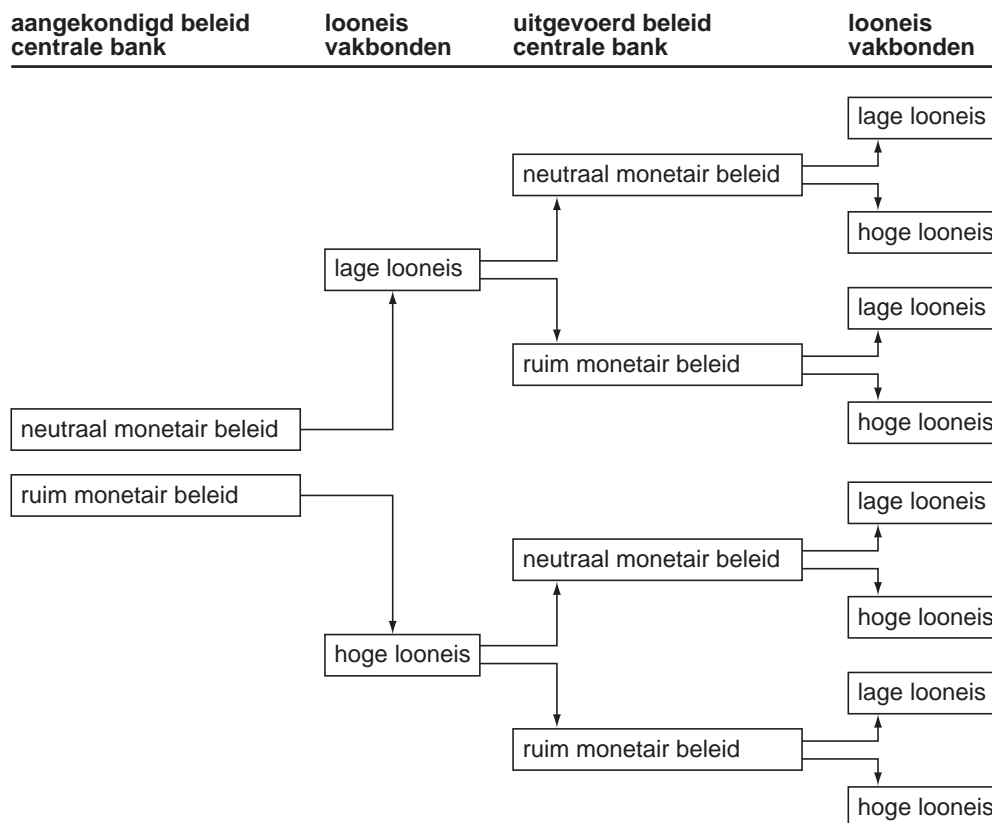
aangekondigd beleid centrale bank

looneis vakbonden

uitgevoerd beleid centrale bank

looneis vakbonden

lage looneis

neutraal monetair beleid

hoge looneis

lage looneis

lage looneis

ruim monetair beleid

hoge looneis

neutraal monetair beleid

ruim monetair beleid

lage looneis

neutraal monetair beleid

hoge looneis

hoge looneis

lage looneis

ruim monetair beleid

hoge looneis